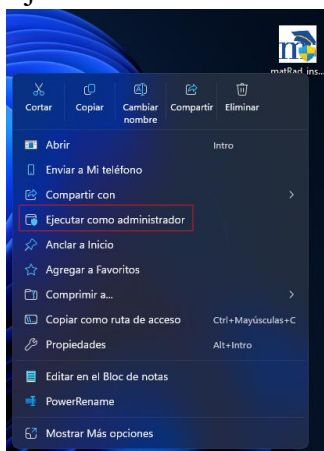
matRad_ins...

Cortar
Copiar
Cambiar nombre
Compartir
Eliminar

Abrir Intro
Enviar a Mi teléfono
Compartir con
Ejecutar como administrador
Anclar a Inicio
Agregar a Favoritos
Comprimir a...
Copiar como ruta de acceso Ctrl+Mayúsculas+C
Propiedades Alt+Intro
Editar en el Bloc de notas
PowerRename
Mostrar Más opciones